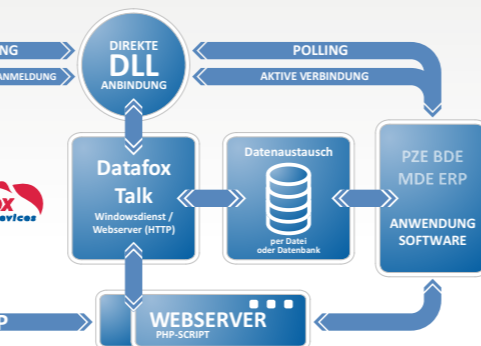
ING
ANMELDUNG
DIREKTE
DLL
ANBINDUNG
POLLING
AKTIVE VERBINDUNG
Datafox
Talk
Windowsdienst / Webserver (HTTP)
Datenaustausch
per Datei oder Datenbank
PZE BDE
MDE ERP
ANWENDUNG
SOFTWARE
ox
vices
P
WEBSERVER
PHP-SCRIPT